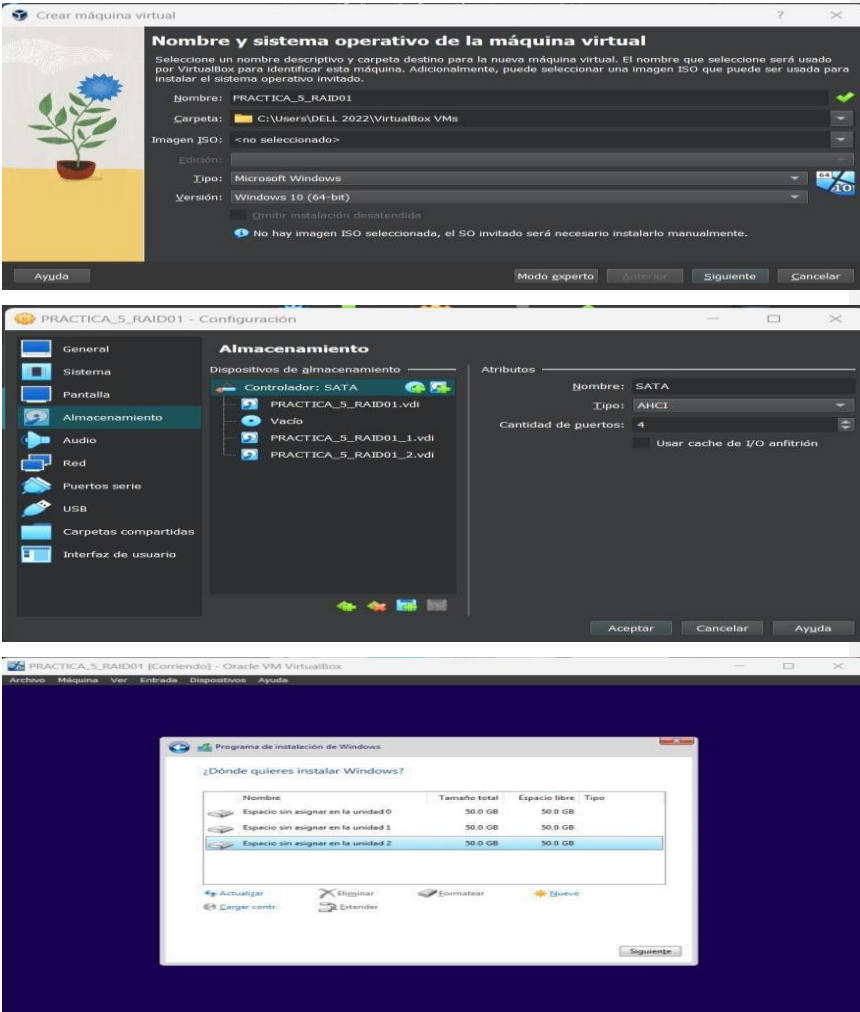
Crear máquina virtual

Nombre y sistema operativo de la máquina virtual

Seleccione un nombre descriptivo y carpeta destino para la nueva máquina virtual. El nombre que seleccione será usado por VirtualBox para identificar esta máquina. Adicionalmente, puede seleccionar una imagen ISO que puede ser usada para instalar el sistema operativo invitado.

Nombre: PRACTICA_5_RAID01
Carpeta: C:\Users\DELL 2022\VirtualBox VMs
Imagen ISO: <no seleccionado>
Edición:
Tipo: Microsoft Windows
Versión: Windows 10 (64-bit)
Omitir instalación desatendida
No hay imagen ISO seleccionada, el SO invitado será necesario instalarlo manualmente.

Ayuda | Modo experto | Anterior | Siguiente | Cancelar

PRACTICA_5_RAID01 - Configuración

General
Sistema
Pantalla
Almacenamiento
Audio
Red
Puertos serie
USB
Carpetas compartidas
Interfaz de usuario

Almacenamiento
Dispositivos de almacenamiento
Controlador: SATA
PRACTICA_5_RAID01.vdi
Vacío
PRACTICA_5_RAID01_1.vdi
PRACTICA_5_RAID01_2.vdi

Atributos
Nombre: SATA
Tipo: AHCI
Cantidad de puertos: 4
Usar cache de I/O anfitrión

Aceptar | Cancelar | Ayuda

PRACTICA_5_RAID01 [Corriendo] - Oracle VM VirtualBox
Archivo Máquina Ver Entrada Dispositivos Ayuda

Programa de instalación de Windows
¿Dónde quieres instalar Windows?

| Nombre | Tamaño total | Espacio libre | Tipo |
|---|---|---|---|
| Espacio sin asignar en la unidad 0 | 50.0 GB | 50.0 GB | |
| Espacio sin asignar en la unidad 1 | 50.0 GB | 50.0 GB | |
| Espacio sin asignar en la unidad 2 | 50.0 GB | 50.0 GB | |

Actualizar | Eliminar | Formatear | Nuevo
Cargar contr. | Extender

Siguiente